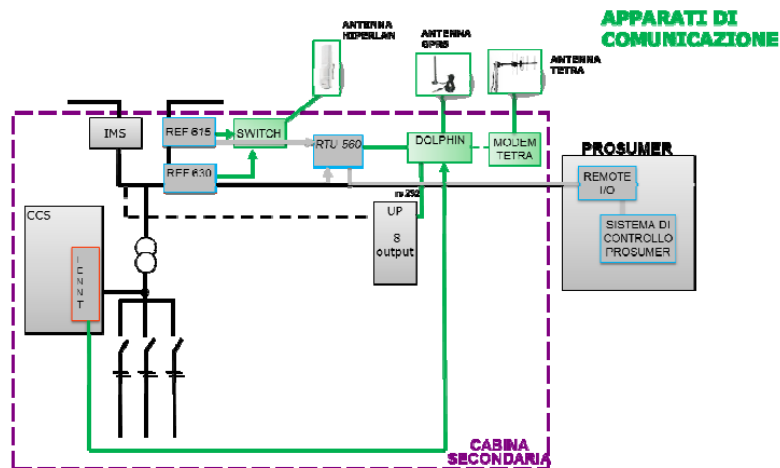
APPARATI DI COMUNICAZIONE

ANTENNA HIPERLAN

ANTENNA GPRS

ANTENNA TETRA

IMS

REF 615

SWITCH

RTU 560

DOLPHIN

MODEM TETRA

REF 630

PROSUMER

REMOTE I/O

rs 232

UP

8 output

SISTEMA DI CONTROLLO PROSUMER

CCS

ICNNT

CABINA SECONDARIA